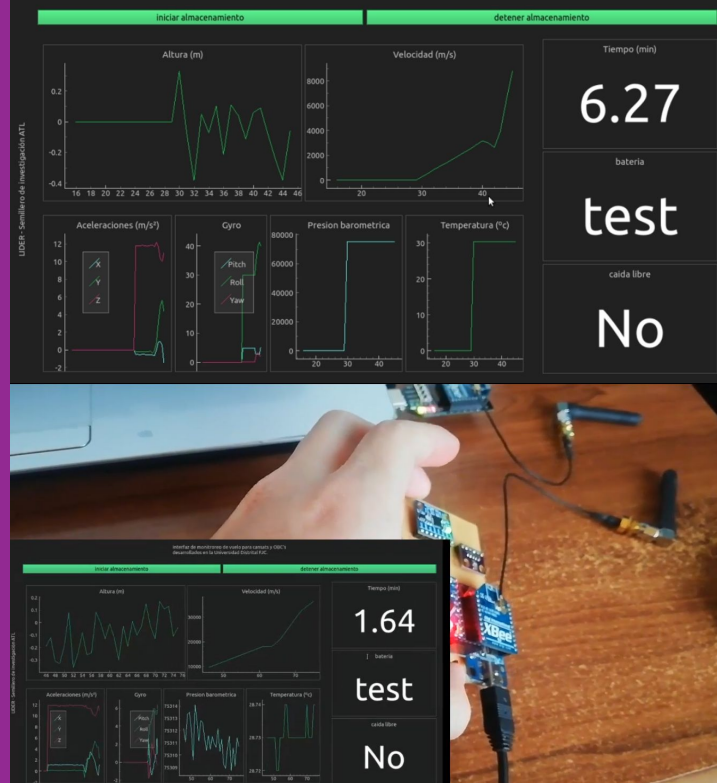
iniciar almacenamiento
detener almacenamiento

UDER - Semillero de investigación ATL

Altura (m)
0.2
0
-0.2
-0.4
16 18 20 22 24 26 28 30 32 34 36 38 40 42 44 46

Velocidad (m/s)
8000
6000
4000
2000
0
20 30 40

Tiempo (min)
6.27

bateria
test

caida libre
No

Aceleraciones (m/s²)
12
10
8
6
4
2
0
-2
X
Y
Z

Gyro
40
30
20
10
0
Pitch
Roll
Yaw

Presion barometrica
80000
60000
40000
20000
0
20 30 40

Temperatura (ºc)
30
20
10
0
20 30 40

Interfaz de monitoreo de vuelo para cansats y OBC's desarrollados en la Universidad Distrital FJC

iniciar almacenamiento
detener almacenamiento

UDER - Semillero de investigación ATL

Altura (m)
0.2
0.1
0
-0.1
-0.2
-0.3
56 58 60 62 64 66 68 70 72 74 76

Velocidad (m/s)
30000
20000
10000
60 70

Tiempo (min)
1.64

bateria
test

caida libre
No

Aceleraciones (m/s²)
12
10
8
6
4
2
X
Y
Z

Gyro
6
4
2
0
-2
Pitch
Roll
Yaw

Presion barometrica
75314
75313
75312
75311
75310
75309
60 70

Temperatura (ºc)
28.74
28.73
28.72
60 70

XBee